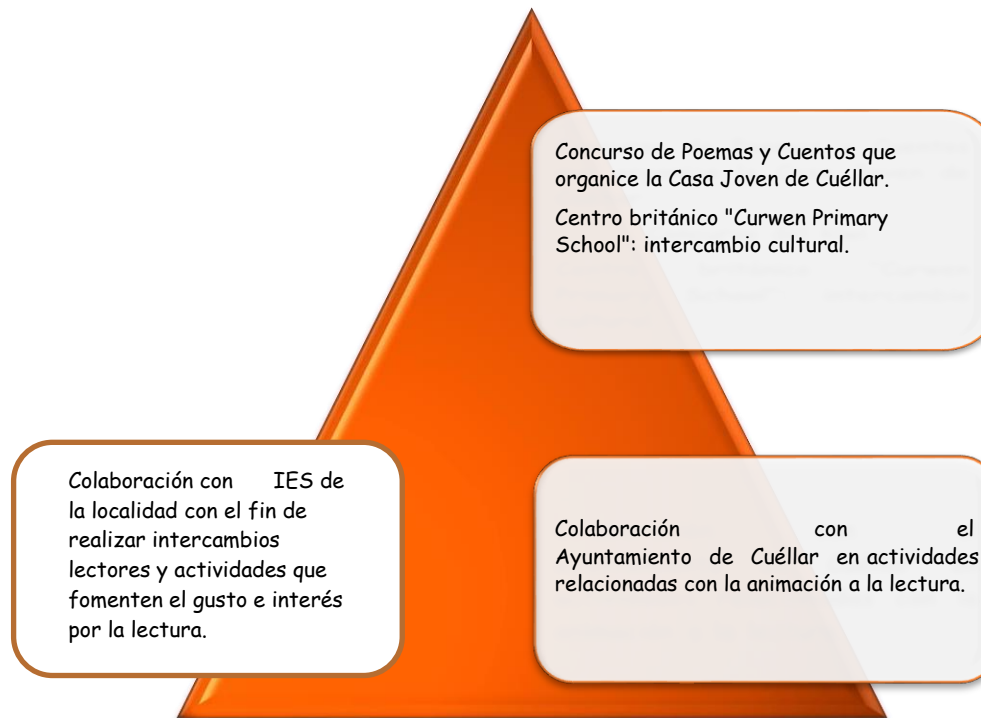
Concurso de Poemas y Cuentos que organice la Casa Joven de Cuéllar.

Centro británico "Curwen Primary School": intercambio cultural.

Colaboración con IES de la localidad con el fin de realizar intercambios lectores y actividades que fomenten el gusto e interés por la lectura.

Colaboración con el Ayuntamiento de Cuéllar en actividades relacionadas con la animación a la lectura.